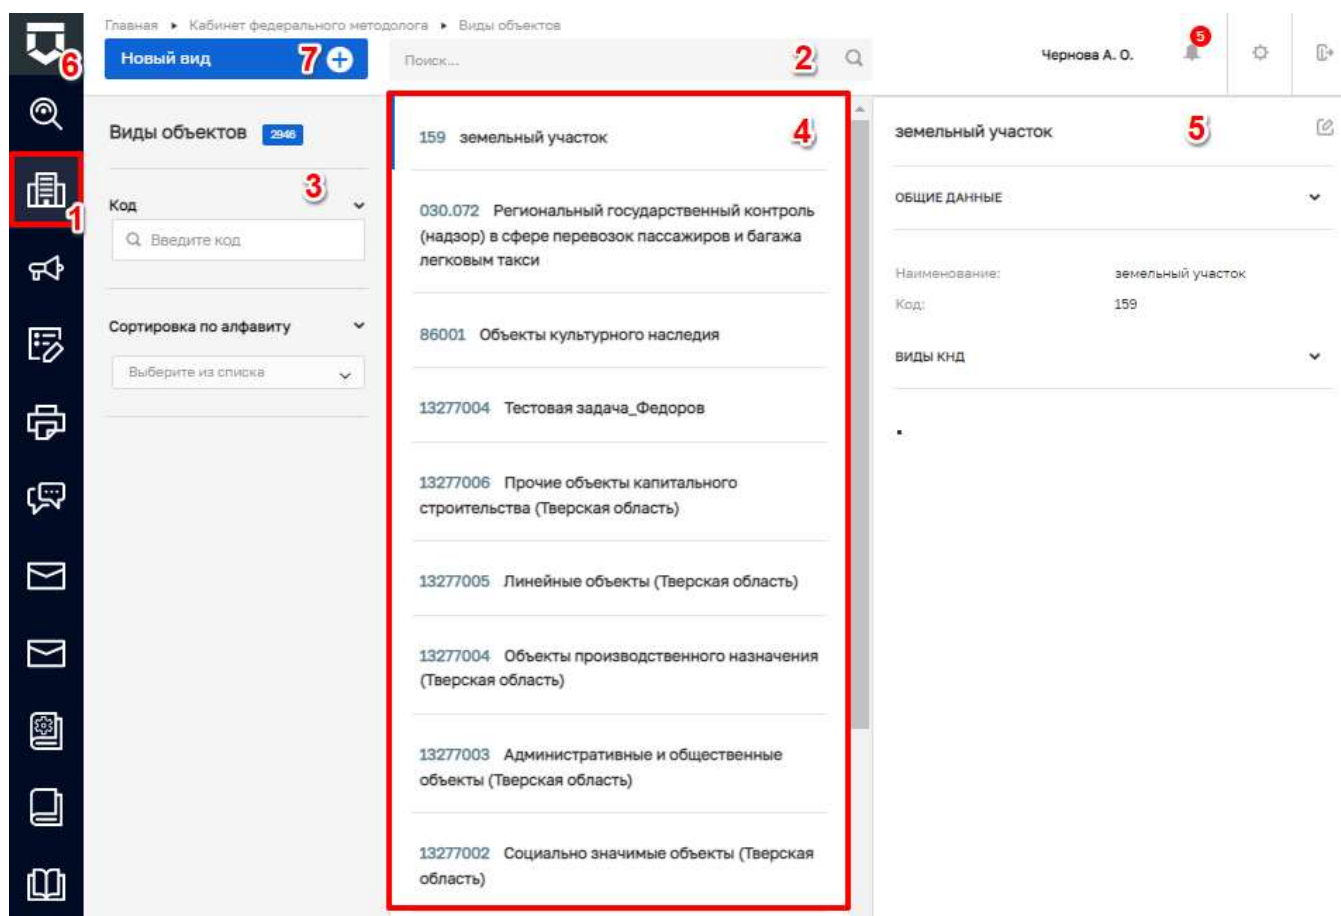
6

1

Главная ▸ Кабинет федерального методолога ▸ Виды объектов

Новый вид 7

Поиск... 2

Чернова А. О.

5

Виды объектов 2946

3

Код

Введите код

Сортировка по алфавиту

Выберите из списка

4

159 земельный участок

030.072 Региональный государственный контроль (надзор) в сфере перевозок пассажиров и багажа легковым такси

86001 Объекты культурного наследия

13277004 Тестовая задача_Федоров

13277006 Прочие объекты капитального строительства (Тверская область)

13277005 Линейные объекты (Тверская область)

13277004 Объекты производственного назначения (Тверская область)

13277003 Административные и общественные объекты (Тверская область)

13277002 Социально значимые объекты (Тверская область)

земельный участок 5

ОБЩИЕ ДАННЫЕ

Наименование: земельный участок

Код: 159

ВИДЫ КНД